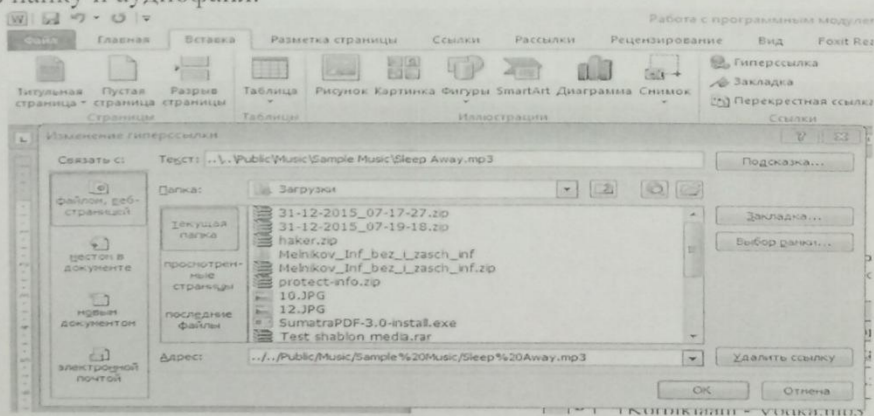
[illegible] папку и аудиофайл.

Работа с программным модулем

Файл Главная Вставка Разметка страницы Ссылки Рассылки Рецензирование Вид Foxit Rea

Титульная страница Пустая страница Разрыв страницы
Страницы
Таблица
Таблицы
Рисунок Картинка Фигуры SmartArt Диаграмма Снимок
Иллюстрации
Гиперссылка
Закладка
Перекрестная ссылка
Ссылки

Изменение гиперссылки

Связать с:
Текст: ..\..\Public\Music\Sample Music\Sleep Away.mp3
Подсказка...
файлом, веб-страницей
Папка: Загрузки
текущая папка
просмотренные страницы
последние файлы
31-12-2015_07-17-27.zip
31-12-2015_07-19-18.zip
haker.zip
Melnikov_Inf_bez_i_zasch_inf
Melnikov_Inf_bez_i_zasch_inf.zip
protect-info.zip
10.JPG
12.JPG
SumatraPDF-3.0-install.exe
Test shablon media.rar
Закладка...
Выбор рамки...
местом в документе
новым документом
электронной почтой
Адрес: ../../Public/Music/Sample%20Music/Sleep%20Away.mp3
Удалить ссылку
ОК
Отмена